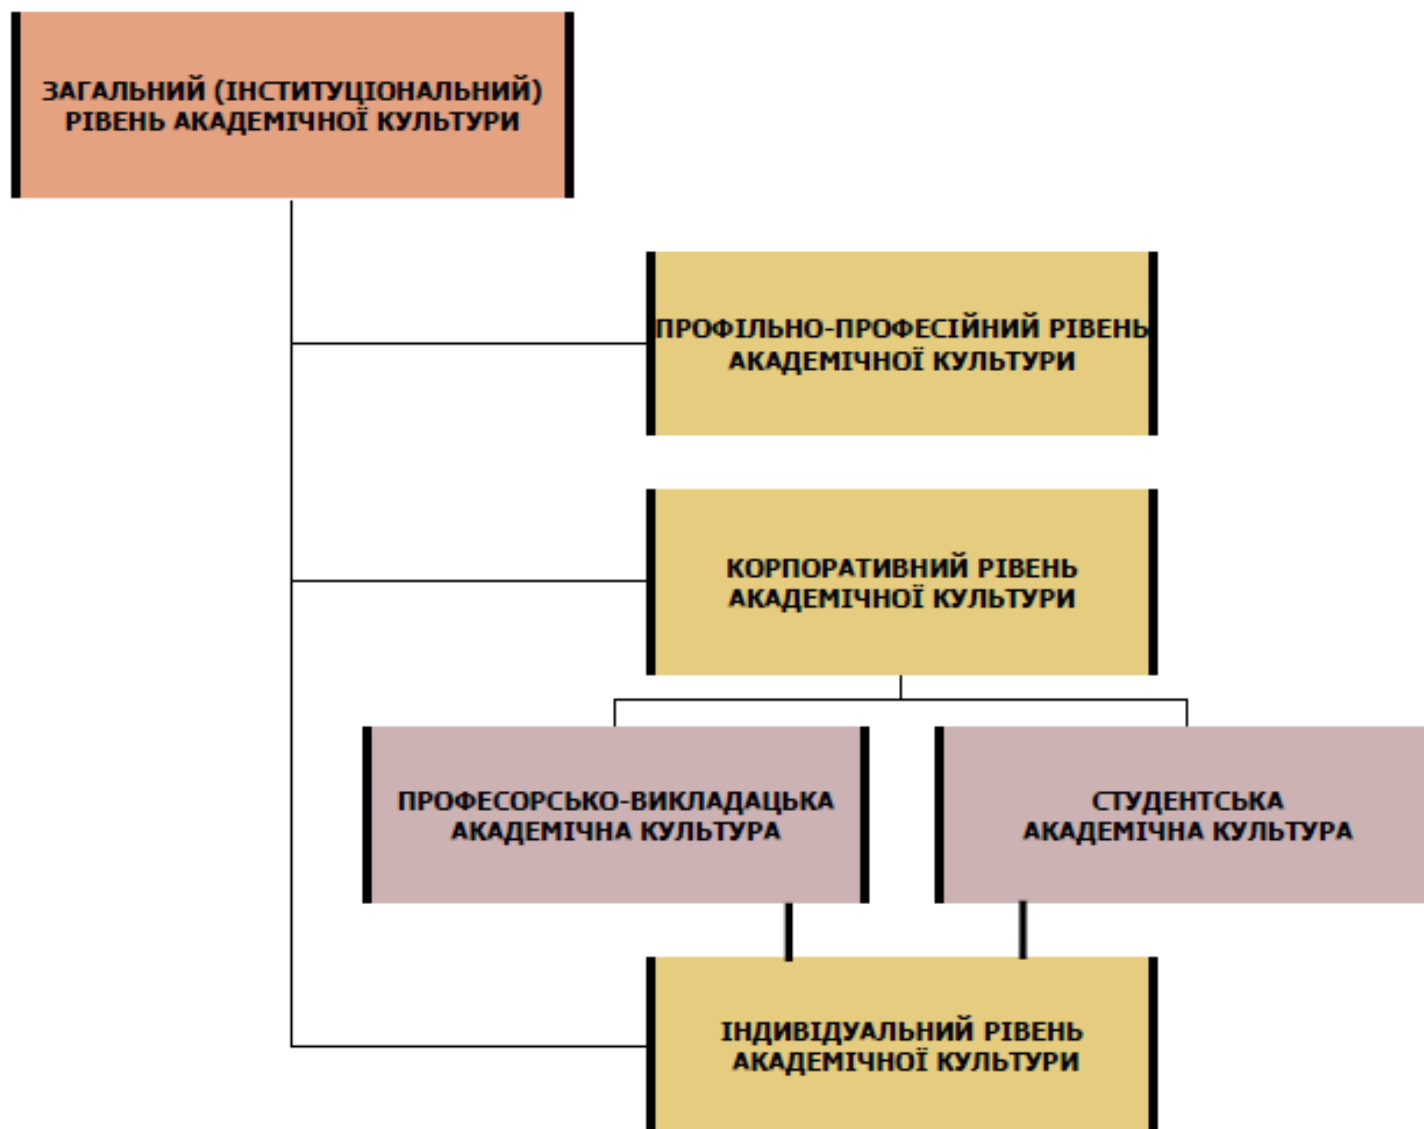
ЗАГАЛЬНИЙ (ІНСТИТУЦІОНАЛЬНИЙ) РІВЕНЬ АКАДЕМІЧНОЇ КУЛЬТУРИ

ПРОФІЛЬНО-ПРОФЕСІЙНИЙ РІВЕНЬ АКАДЕМІЧНОЇ КУЛЬТУРИ

КОРПОРАТИВНИЙ РІВЕНЬ АКАДЕМІЧНОЇ КУЛЬТУРИ

ПРОФЕСОРСЬКО-ВИКЛАДАЦЬКА АКАДЕМІЧНА КУЛЬТУРА

СТУДЕНТСЬКА АКАДЕМІЧНА КУЛЬТУРА

ІНДИВІДУАЛЬНИЙ РІВЕНЬ АКАДЕМІЧНОЇ КУЛЬТУРИ